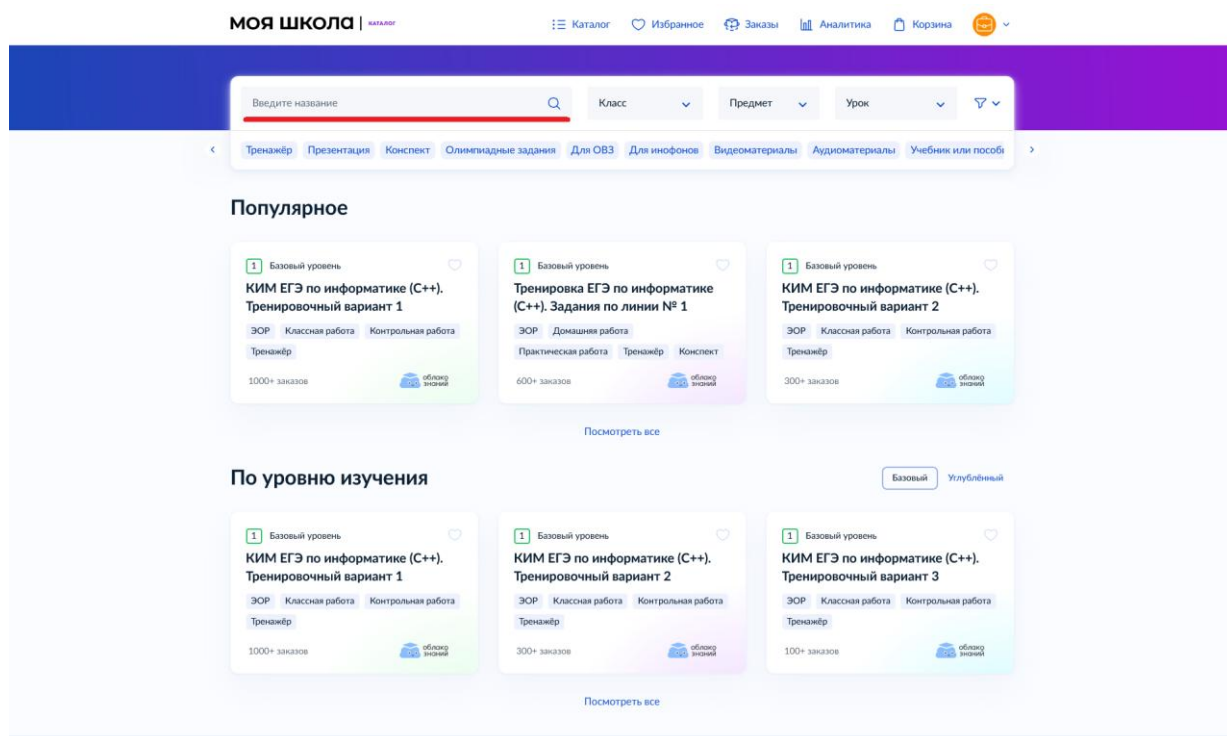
МОЯ ШКОЛА | КАТАЛОГ

Каталог Избранное Заказы Аналитика Корзина

Введите название

Класс

Предмет

Урок

Тренажёр Презентация Конспект Олимпиадные задания Для ОВЗ Для инофонов Видеоматериалы Аудиоматериалы Учебник или пособ

Популярное

1 Базовый уровень
КИМ ЕГЭ по информатике (C++). Тренировочный вариант 1
ЭОР Классная работа Контрольная работа Тренажёр
1000+ заказов
облако знаний

1 Базовый уровень
Тренировка ЕГЭ по информатике (C++). Задания по линии № 1
ЭОР Домашняя работа Практическая работа Тренажёр Конспект
600+ заказов
облако знаний

1 Базовый уровень
КИМ ЕГЭ по информатике (C++). Тренировочный вариант 2
ЭОР Классная работа Контрольная работа Тренажёр
300+ заказов
облако знаний

Посмотреть все

По уровню изучения

Базовый Углублённый

1 Базовый уровень
КИМ ЕГЭ по информатике (C++). Тренировочный вариант 1
ЭОР Классная работа Контрольная работа Тренажёр
1000+ заказов
облако знаний

1 Базовый уровень
КИМ ЕГЭ по информатике (C++). Тренировочный вариант 2
ЭОР Классная работа Контрольная работа Тренажёр
300+ заказов
облако знаний

1 Базовый уровень
КИМ ЕГЭ по информатике (C++). Тренировочный вариант 3
ЭОР Классная работа Контрольная работа Тренажёр
100+ заказов
облако знаний

Посмотреть все